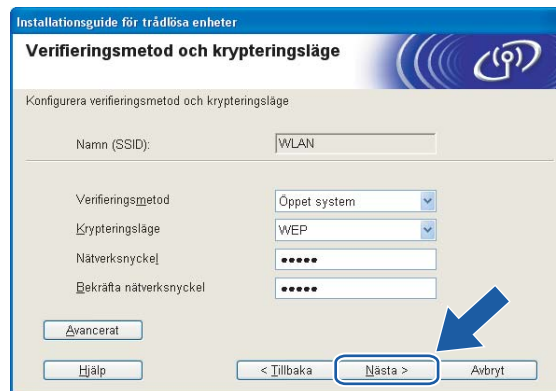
Installationsguide för trådlösa enheter

Verifieringsmetod och krypteringsläge

Konfigurera verifieringsmetod och krypteringsläge

Namn (SSID): WLAN

Verifieringsmetod Öppet system

Krypteringsläge WEP

Nätverksnyckel •••••

Bekräfta nätverksnyckel •••••

Avancerat

Hjälp

< Tillbaka

Nästa >

Avbryt